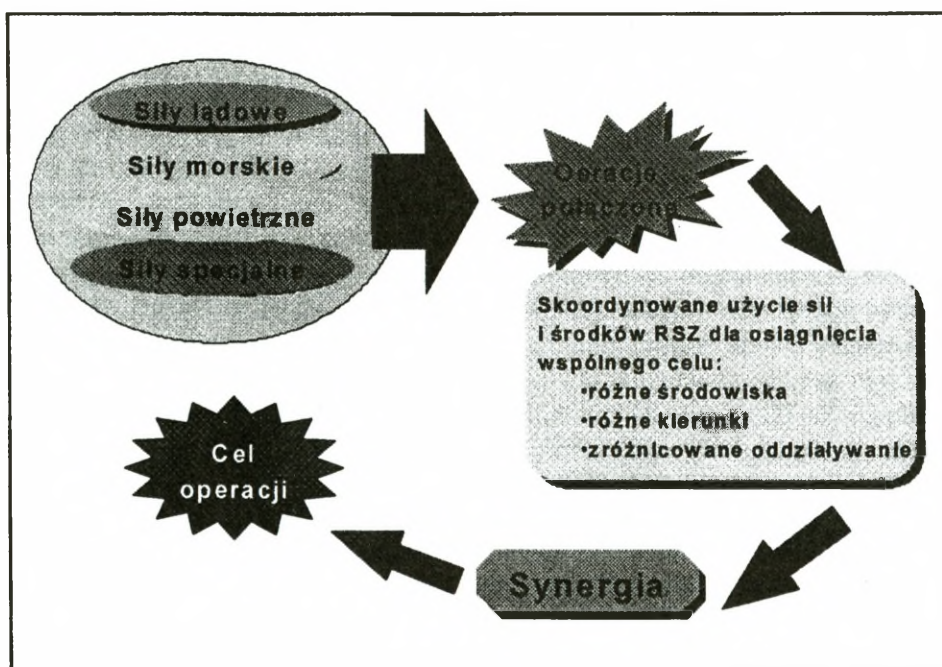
Siły lądowe

Siły morskie

Siły powietrzne

Siły specjalne

Operacje połączone

Skoordynowane użycie sił i środków RSZ dla osiągnięcia wspólnego celu:
•różne środowiska
•różne kierunki
•zróżnicowane oddziaływanie

Cel operacji

Synergia